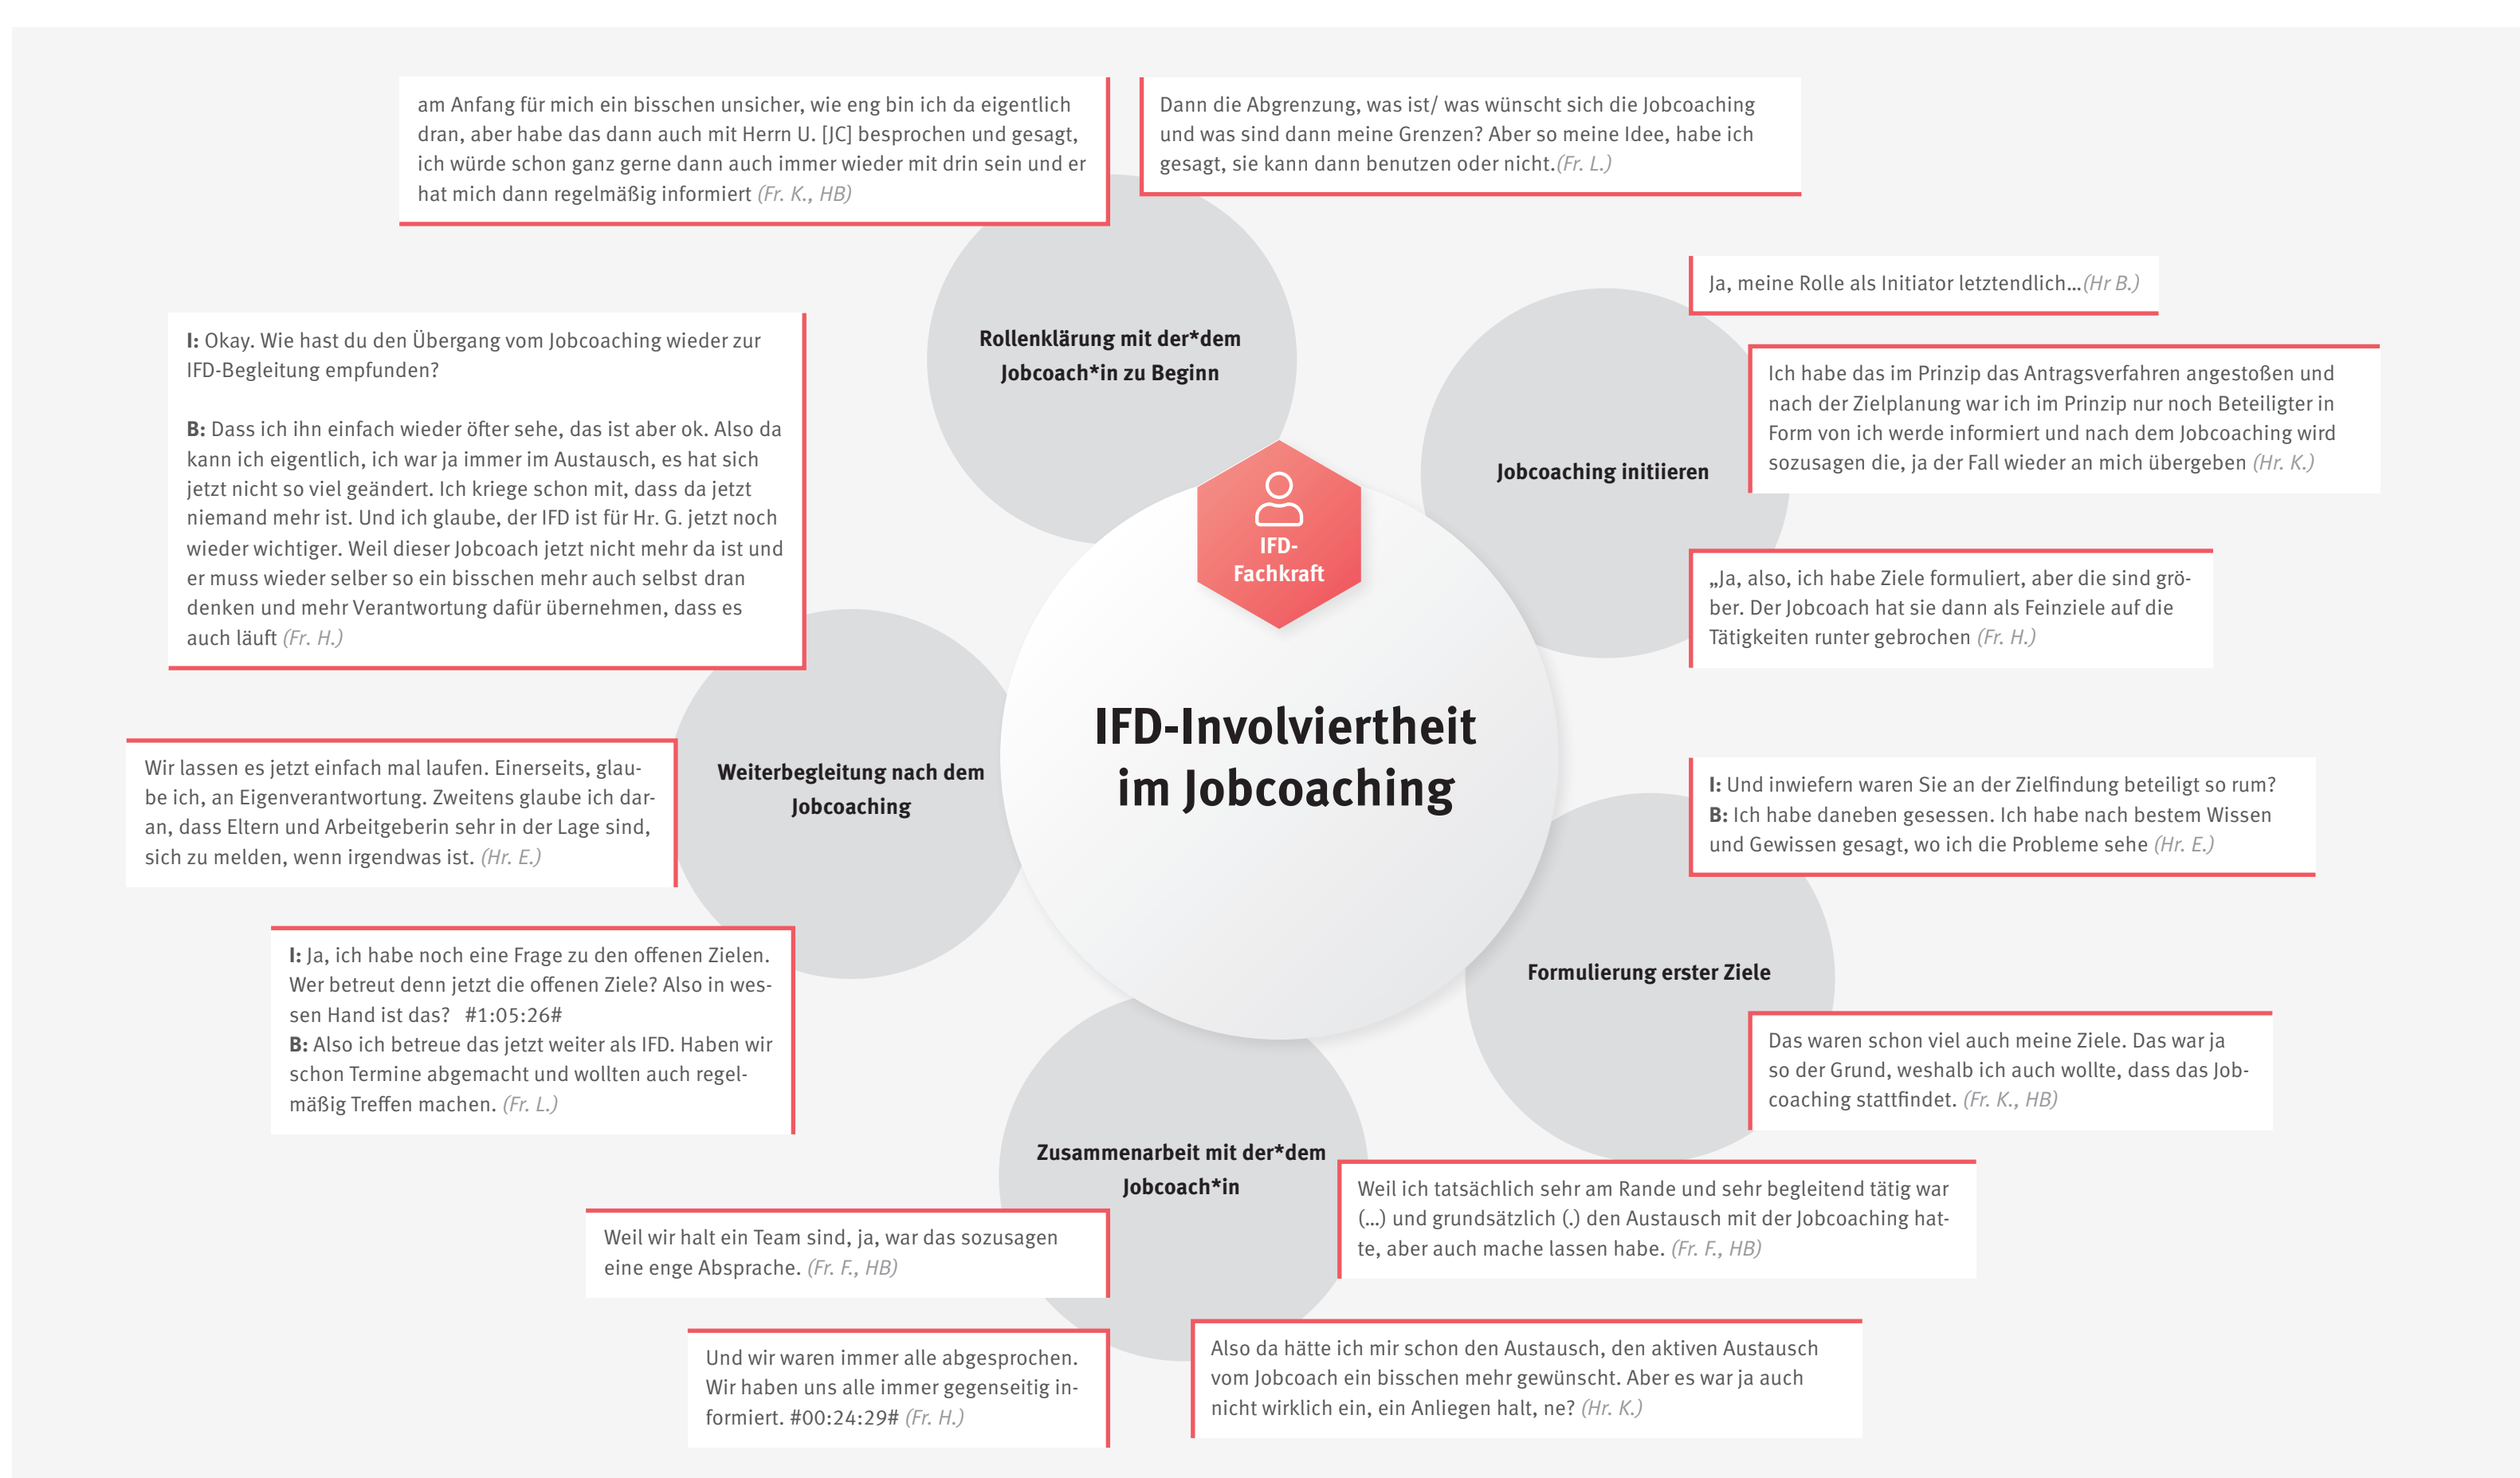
am Anfang für mich ein bisschen unsicher, wie eng bin ich da eigentlich dran, aber habe das dann auch mit Herrn U. [JC] besprochen und gesagt, ich würde schon ganz gerne dann auch immer wieder mit drin sein und er hat mich dann regelmäßig informiert (Fr. K., HB)

Dann die Abgrenzung, was ist/ was wünscht sich die Jobcoaching und was sind dann meine Grenzen? Aber so meine Idee, habe ich gesagt, sie kann dann benutzen oder nicht.(Fr. L.)

Ja, meine Rolle als Initiator letztendlich...(Hr B.)

I: Okay. Wie hast du den Übergang vom Jobcoaching wieder zur IFD-Begleitung empfunden?

B: Dass ich ihn einfach wieder öfter sehe, das ist aber ok. Also da kann ich eigentlich, ich war ja immer im Austausch, es hat sich jetzt nicht so viel geändert. Ich kriege schon mit, dass da jetzt niemand mehr ist. Und ich glaube, der IFD ist für Hr. G. jetzt noch wieder wichtiger. Weil dieser Jobcoach jetzt nicht mehr da ist und er muss wieder selber so ein bisschen mehr auch selbst dran denken und mehr Verantwortung dafür übernehmen, dass es auch läuft (Fr. H.)

Rollenklärung mit der*dem Jobcoach*in zu Beginn

Ich habe das im Prinzip das Antragsverfahren angestoßen und nach der Zielplanung war ich im Prinzip nur noch Beteiligter in Form von ich werde informiert und nach dem Jobcoaching wird sozusagen die, ja der Fall wieder an mich übergeben (Hr. K.)

Jobcoaching initiieren

IFD-Fachkraft

„Ja, also, ich habe Ziele formuliert, aber die sind gröber. Der Jobcoach hat sie dann als Feinziele auf die Tätigkeiten runter gebrochen (Fr. H.)

IFD-Involviertheit im Jobcoaching

Wir lassen es jetzt einfach mal laufen. Einerseits, glaube ich, an Eigenverantwortung. Zweitens glaube ich daran, dass Eltern und Arbeitgeberin sehr in der Lage sind, sich zu melden, wenn irgendwas ist. (Hr. E.)

Weiterbegleitung nach dem Jobcoaching

I: Und inwiefern waren Sie an der Zielfindung beteiligt so rum?
B: Ich habe daneben gesessen. Ich habe nach bestem Wissen und Gewissen gesagt, wo ich die Probleme sehe (Hr. E.)

I: Ja, ich habe noch eine Frage zu den offenen Zielen. Wer betreut denn jetzt die offenen Ziele? Also in wessen Hand ist das? #1:05:26#
B: Also ich betreue das jetzt weiter als IFD. Haben wir schon Termine abgemacht und wollten auch regelmäßig Treffen machen. (Fr. L.)

Formulierung erster Ziele

Das waren schon viel auch meine Ziele. Das war ja so der Grund, weshalb ich auch wollte, dass das Jobcoaching stattfindet. (Fr. K., HB)

Zusammenarbeit mit der*dem Jobcoach*in

Weil ich tatsächlich sehr am Rande und sehr begleitend tätig war (...) und grundsätzlich (.) den Austausch mit der Jobcoaching hatte, aber auch mache lassen habe. (Fr. F., HB)

Weil wir halt ein Team sind, ja, war das sozusagen eine enge Absprache. (Fr. F., HB)

Und wir waren immer alle abgesprochen. Wir haben uns alle immer gegenseitig informiert. #00:24:29# (Fr. H.)

Also da hätte ich mir schon den Austausch, den aktiven Austausch vom Jobcoach ein bisschen mehr gewünscht. Aber es war ja auch nicht wirklich ein, ein Anliegen halt, ne? (Hr. K.)